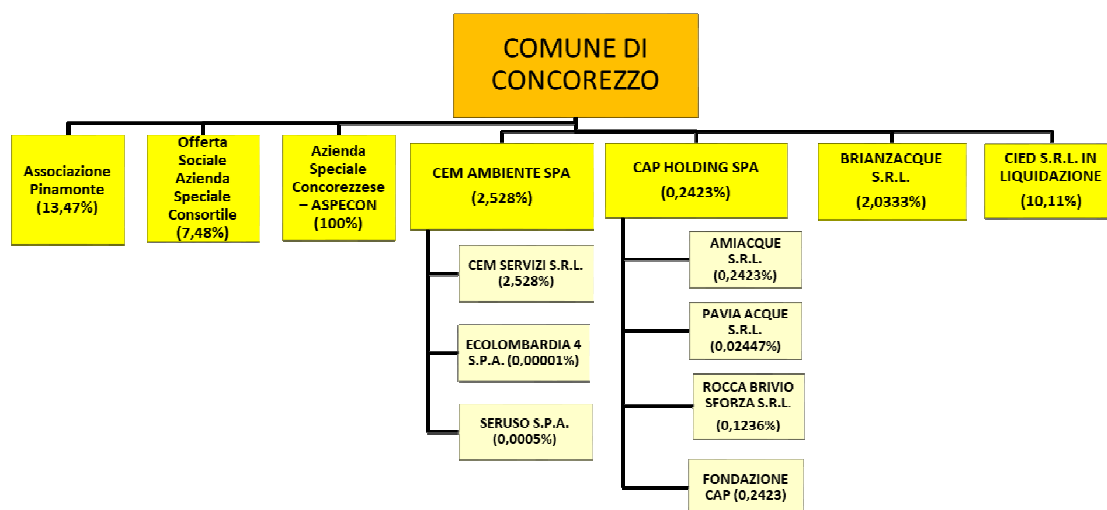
COMUNE DI CONCOREZZO

Associazione Pinamonte (13,47%)

Offerta Sociale Azienda Speciale Consortile (7,48%)

Azienda Speciale Concorezzese – ASPECON (100%)

CEM AMBIENTE SPA (2,528%)

CEM SERVIZI S.R.L. (2,528%)

ECOLOMBARDIA 4 S.P.A. (0,00001%)

SERUSO S.P.A. (0,0005%)

CAP HOLDING SPA (0,2423%)

AMIACQUE S.R.L. (0,2423%)

PAVIA ACQUE S.R.L. (0,02447%)

ROCCA BRIVIO SFORZA S.R.L. (0,1236%)

FONDAZIONE CAP (0,2423)

BRIANZACQUE S.R.L. (2,0333%)

CIED S.R.L. IN LIQUIDAZIONE (10,11%)